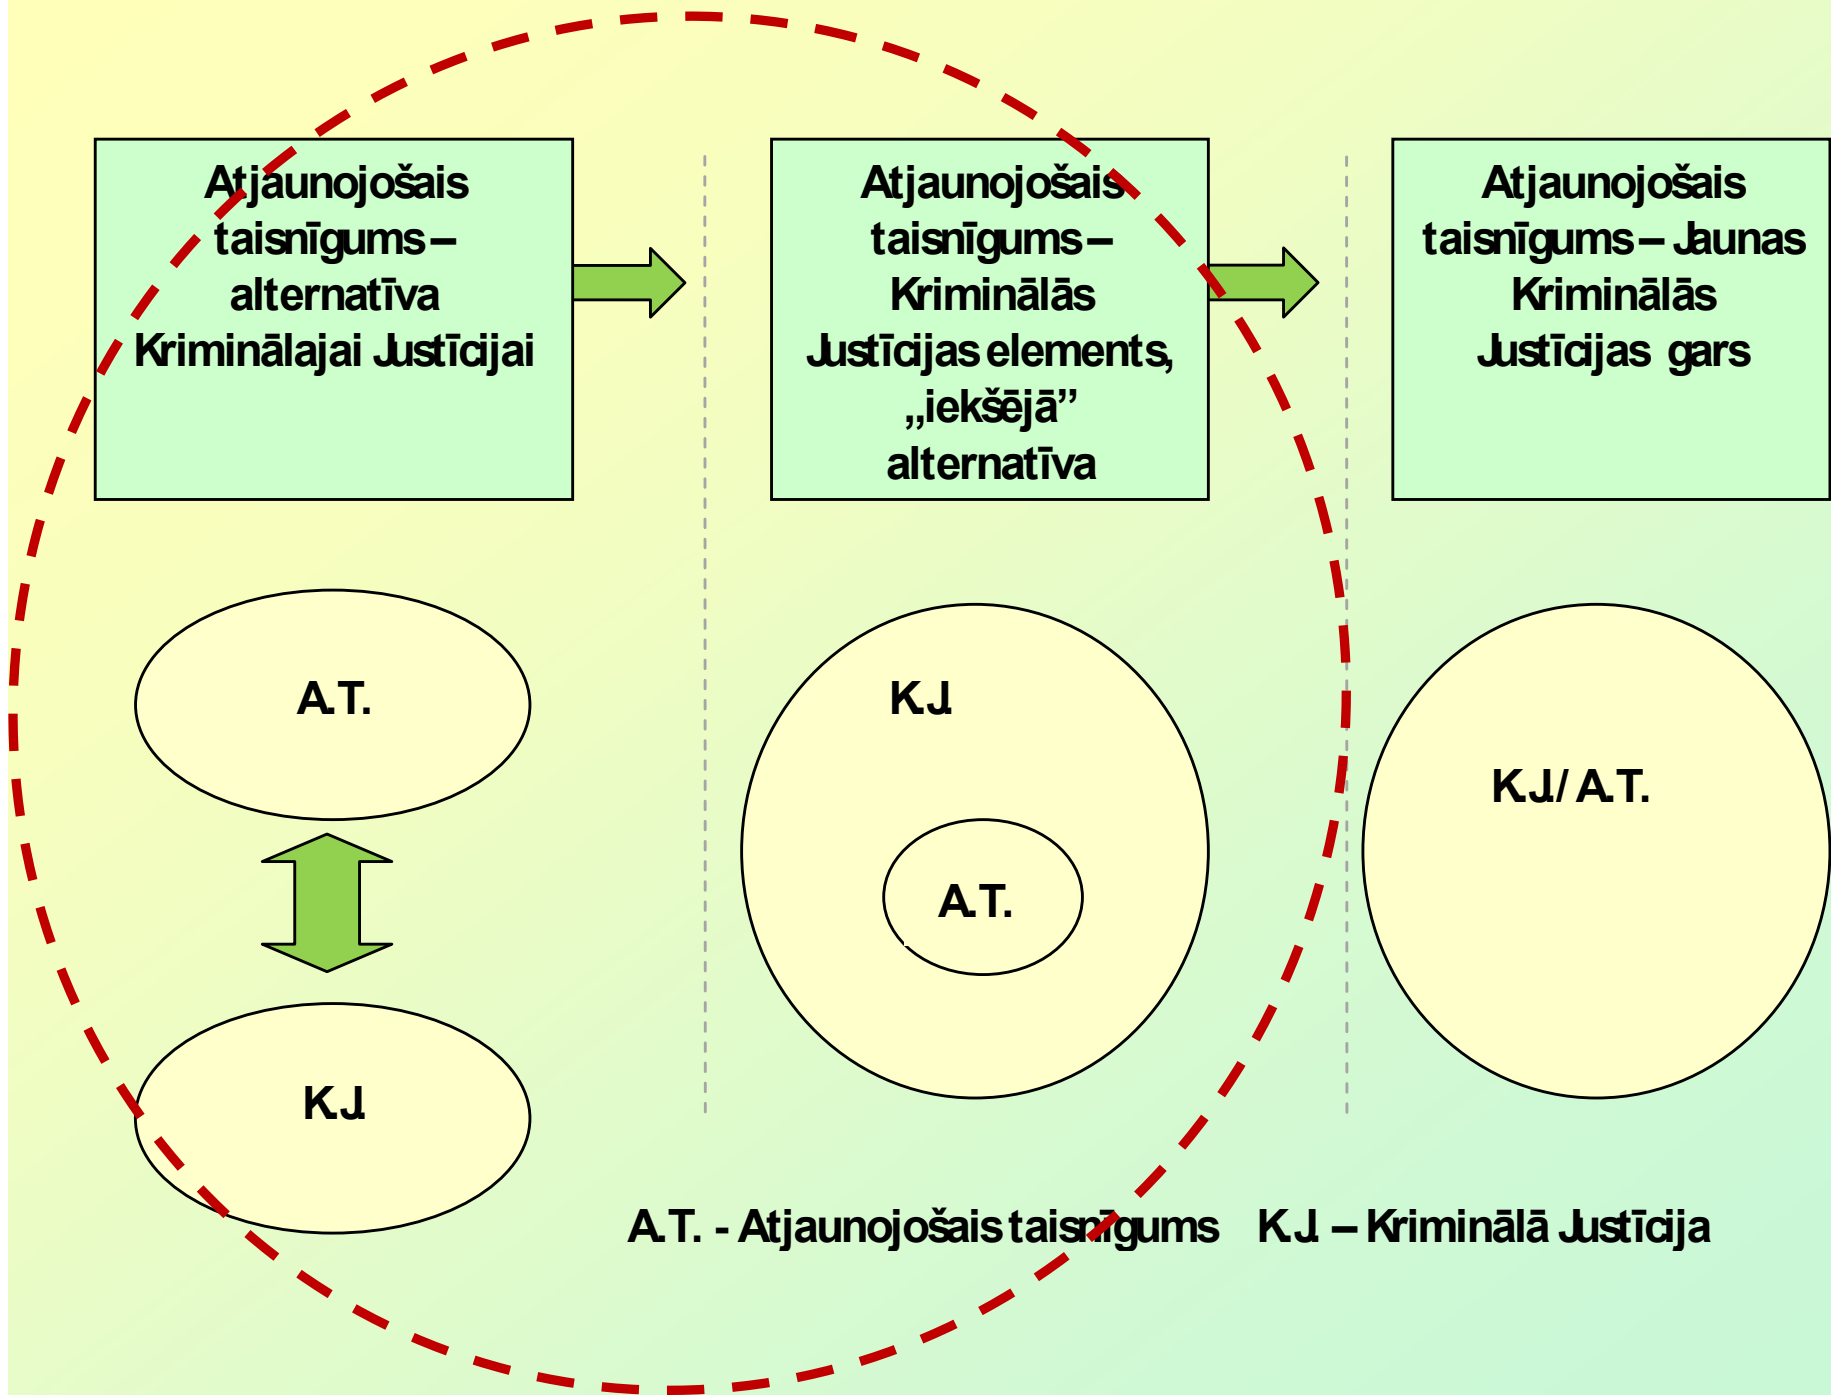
Atjaunojošais taisnīgums – alternatīva Kriminālajai Justīcijai

Atjaunojošais taisnīgums – Kriminālās Justīcijas elements, „iekšējā” alternatīva

Atjaunojošais taisnīgums – Jaunas Kriminālās Justīcijas gars

A.T.

K.J.

K.J.

A.T.

K.J./ A.T.

A.T. - Atjaunojošais taisnīgums K.J. – Kriminālā Justīcija